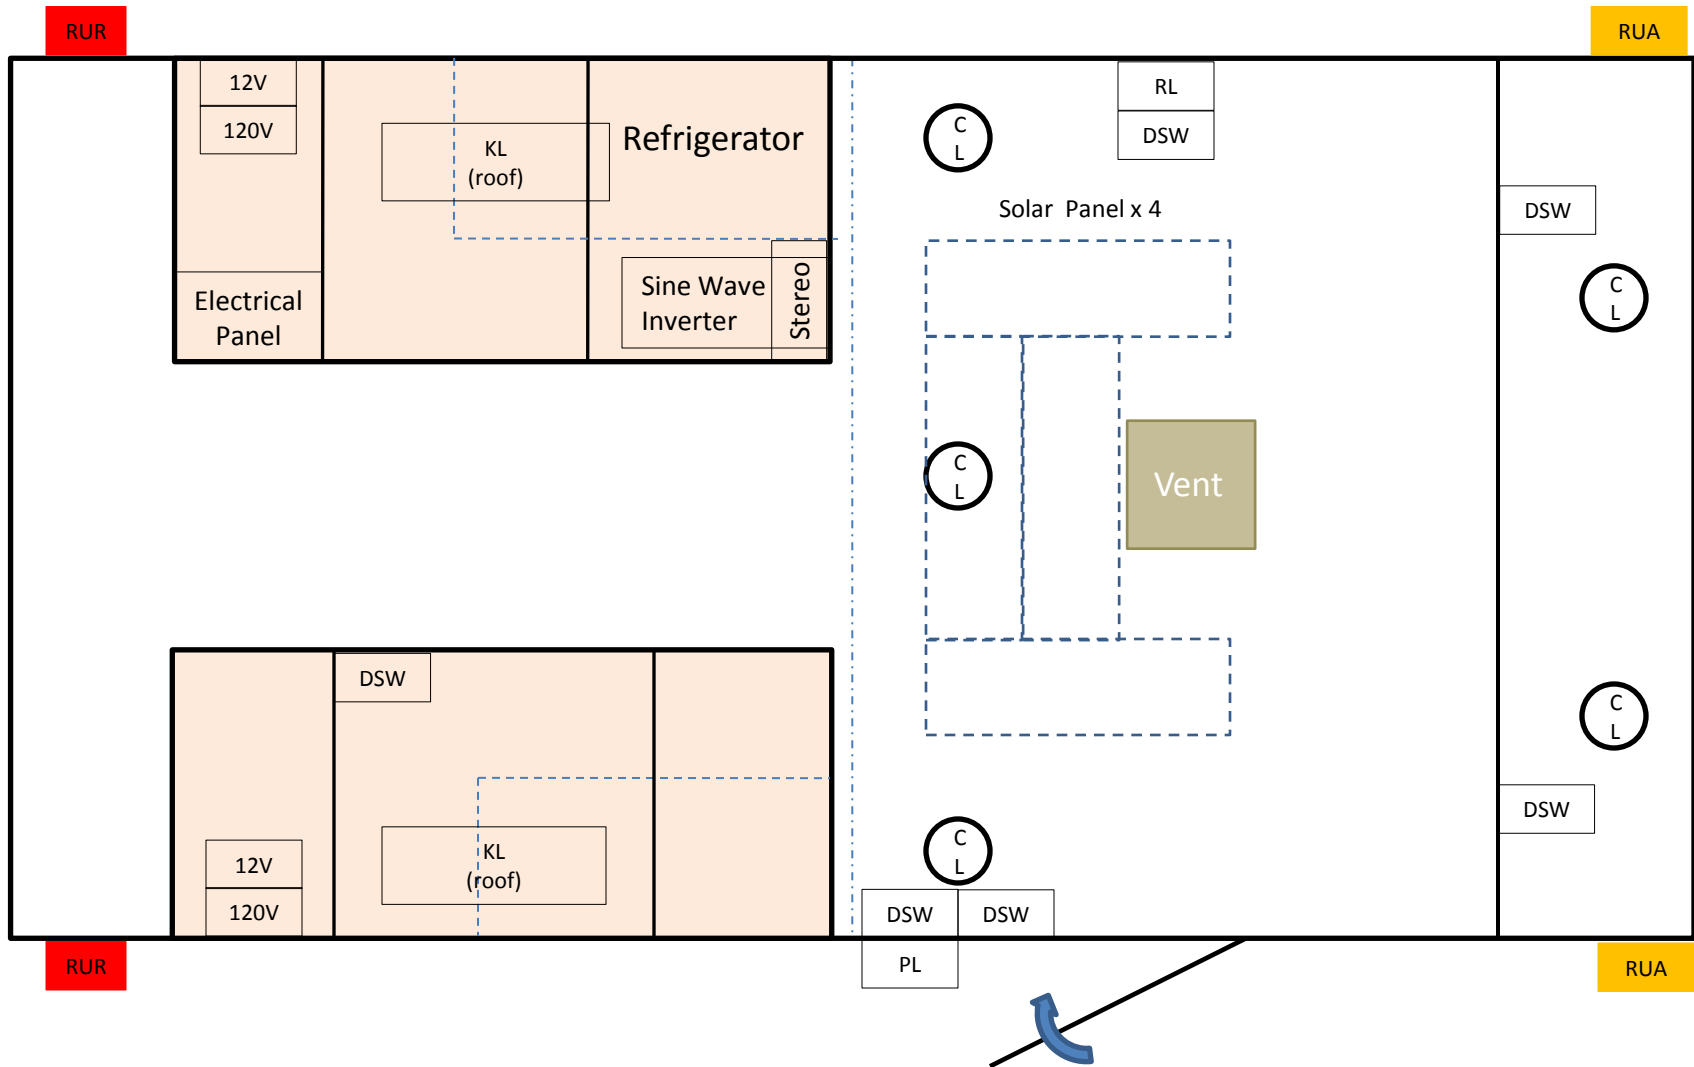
RUR

RUA

12V

120V

KL (roof)

Refrigerator

RL

DSW

C L

Solar Panel x 4

DSW

C L

Electrical Panel

Sine Wave Inverter

Stereo

C L

Vent

DSW

C L

DSW

KL (roof)

12V

120V

C L

DSW

DSW

PL

RUR

RUA